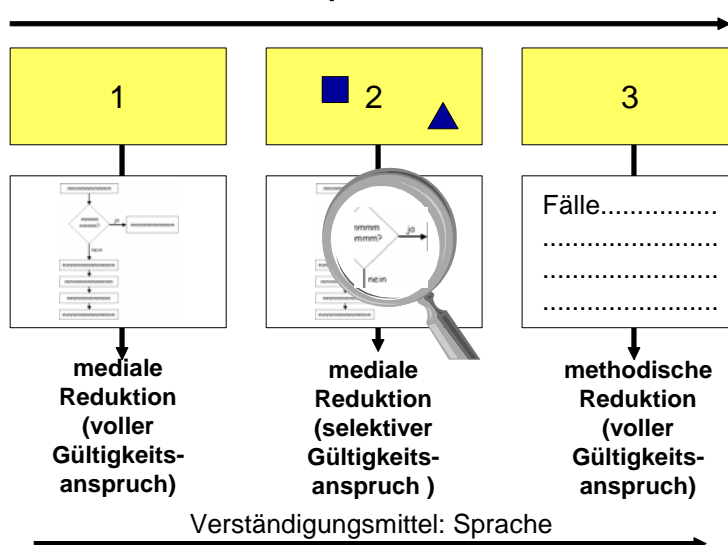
1

2

3

ja

nein

mmmm mmm?

ja

nein

Fälle................
........................
........................
........................

mediale Reduktion (voller Gültigkeitsanspruch)

mediale Reduktion (selektiver Gültigkeitsanspruch )

methodische Reduktion (voller Gültigkeitsanspruch)

Verständigungsmittel: Sprache